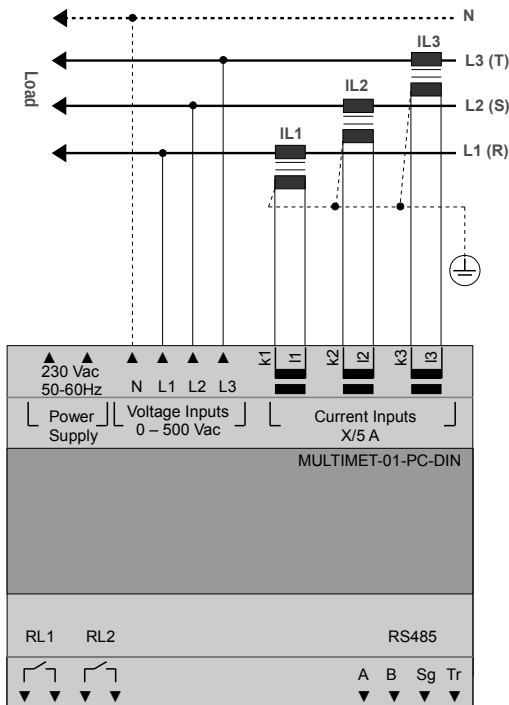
N

L3 (T)

L2 (S)

L1 (R)

Load

IL3

IL2

IL1

230 Vac
50-60Hz

N L1 L2 L3

k1 l1 k2 l2 k3 l3

Power
Supply

Voltage Inputs
0 – 500 Vac

Current Inputs
X/5 A

MULTIMET-01-PC-DIN

RL1 RL2

RS485

A B Sg Tr